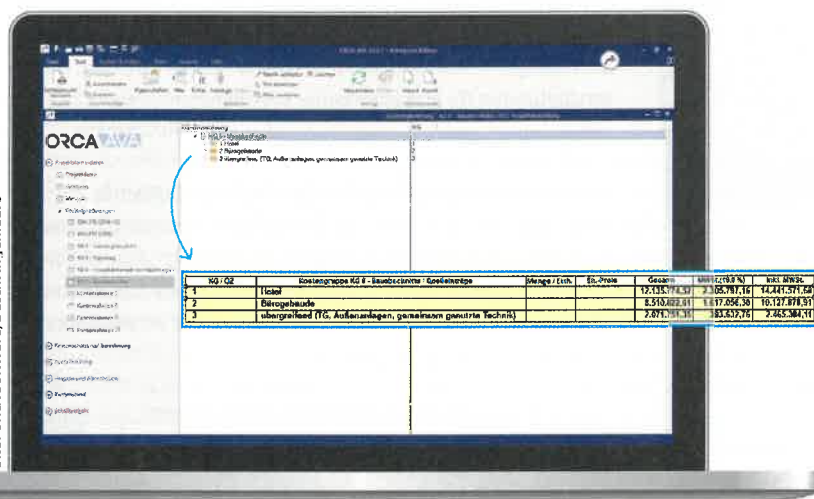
ORCA AVA

1 Hotel
2 Bürogebäude
3 übergreifend (TG, Außenanlagen, gemeinsam genutzte Technik)

| KG / OZ | Kostengruppe KG 0 - Bauabschnitte / Gesellschäfte | Menge / Einh. | EL-Preis | Gesamt | MWSt.(19 %) | inkl. MWSt. |
|---|---|---|---|---|---|---|
| 1 | Hotel | | | 12.135.774,50 | 2.305.797,16 | 14.441.571,66 |
| 2 | Bürogebäude | | | 8.510.822,61 | 1.617.056,30 | 10.127.878,91 |
| 3 | übergreifend (TG, Außenanlagen, gemeinsam genutzte Technik) | | | 2.071.751,35 | 393.632,76 | 2.465.384,11 |